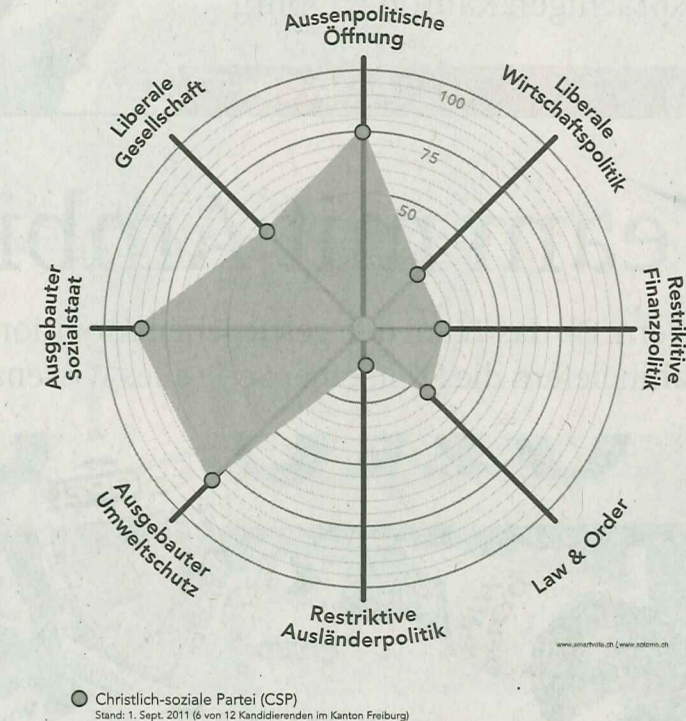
Aussenpolitische Öffnung

Liberale Wirtschaftspolitik

Restriktive Finanzpolitik

Law & Order

Restriktive Ausländerpolitik

Ausgebauter Umweltschutz

Ausgebauter Sozialstaat

Liberale Gesellschaft

100

75

50

www.smartvote.ch / www.sotomo.ch

Christlich-soziale Partei (CSP)
Stand: 1. Sept. 2011 (6 von 12 Kandidierenden im Kanton Freiburg)